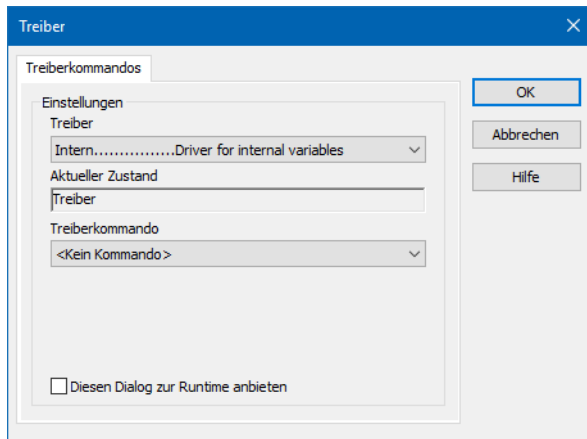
Treiber

Treiberkommandos

Einstellungen

Treiber

Intern................Driver for internal variables

Aktueller Zustand

Treiber

Treiberkommando

<Kein Kommando>

Diesen Dialog zur Runtime anbieten

OK

Abbrechen

Hilfe